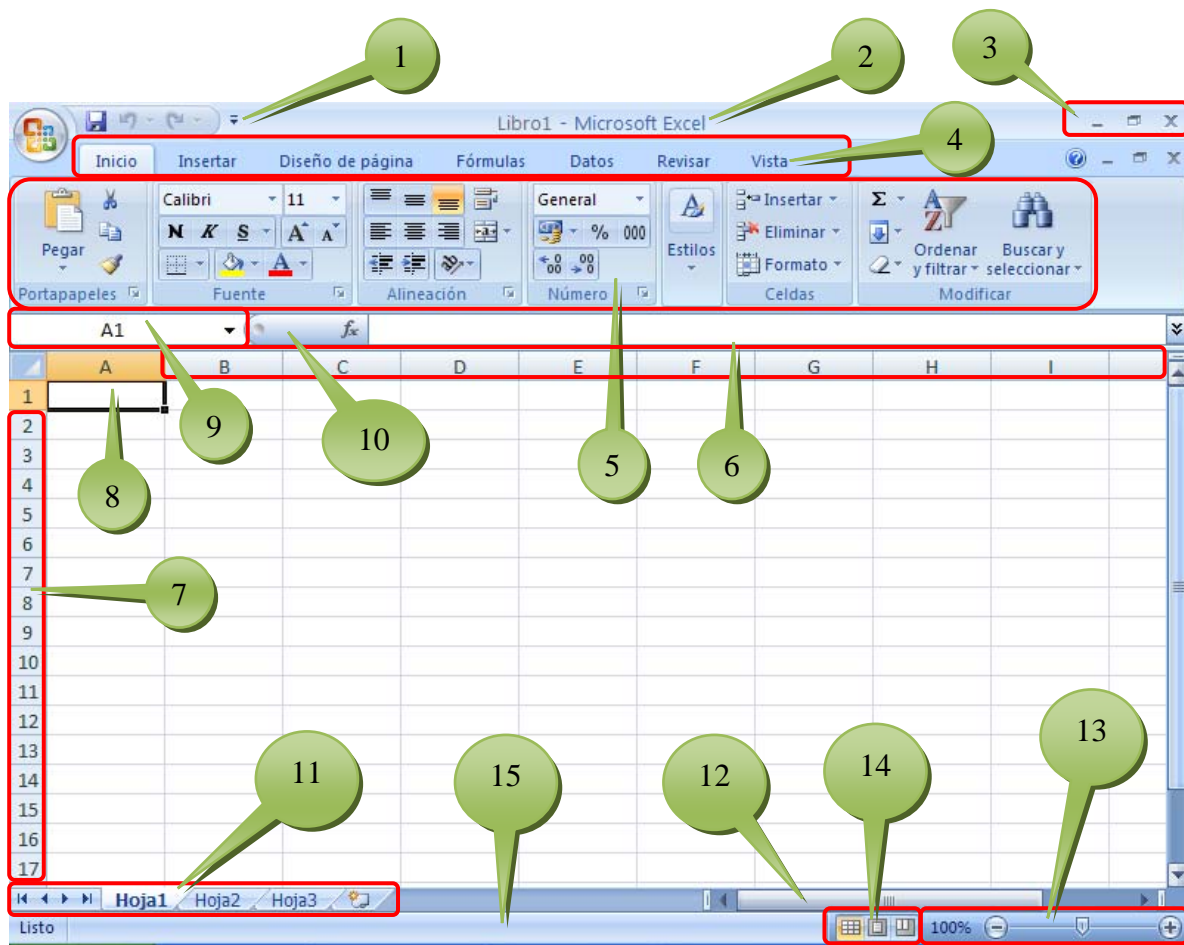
1
2
3
4
Libro1 - Microsoft Excel
Inicio Insertar Diseño de página Fórmulas Datos Revisar Vista
Pegar
Calibri 11
N K S
A A
General
% 000
,00 ,00
Estilos
Insertar
Eliminar
Formato
Σ
Ordenar y filtrar
Buscar y seleccionar
Portapapeles Fuente Alineación Número Celdas Modificar
A1
$f_x$
A B C D E F G H I
1
2
3
4
5
6
7
8
9
10
11
12
13
14
15
16
17
9
10
5
6
8
7
11
15
12
14
13
Hoja1 Hoja2 Hoja3
Listo
100%